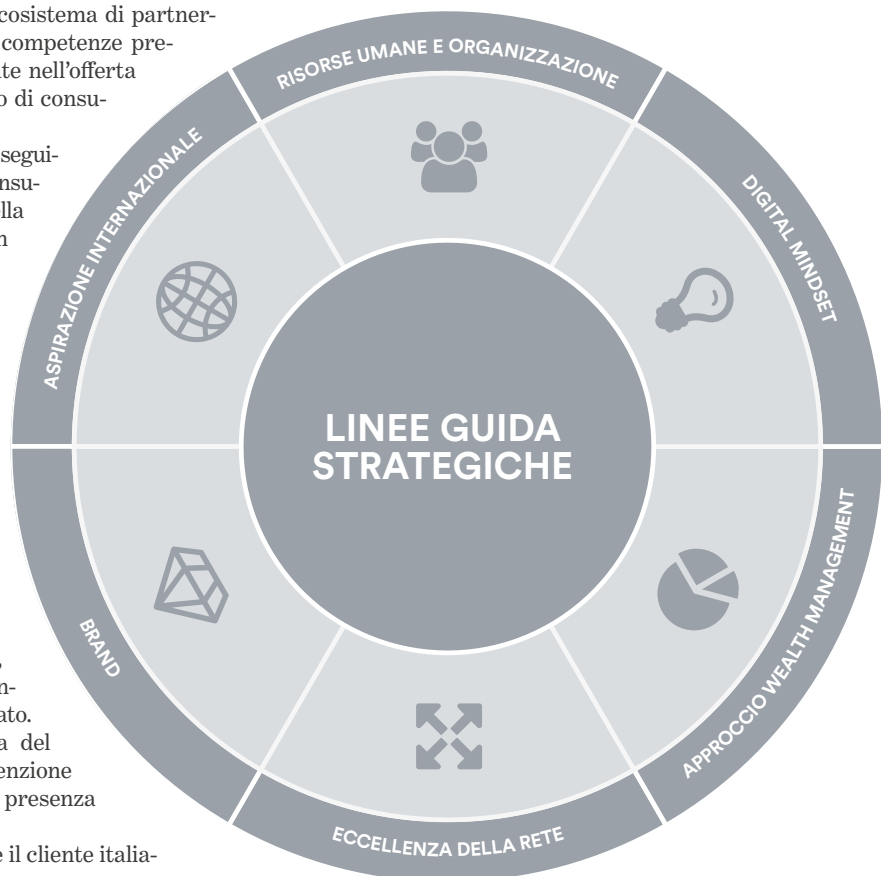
ecosistema di partner- competenze pre- te nell'offerta o di consu-

segui- nsu- lla n

ato. a del enzione presenza

e il cliente italia-

RISORSE UMANE E ORGANIZZAZIONE

DIGITAL MINDSET

APPROCCIO WEALTH MANAGEMENT

ECCELLENZA DELLA RETE

BRAND

ASPIRAZIONE INTERNAZIONALE

LINEE GUIDA STRATEGICHE